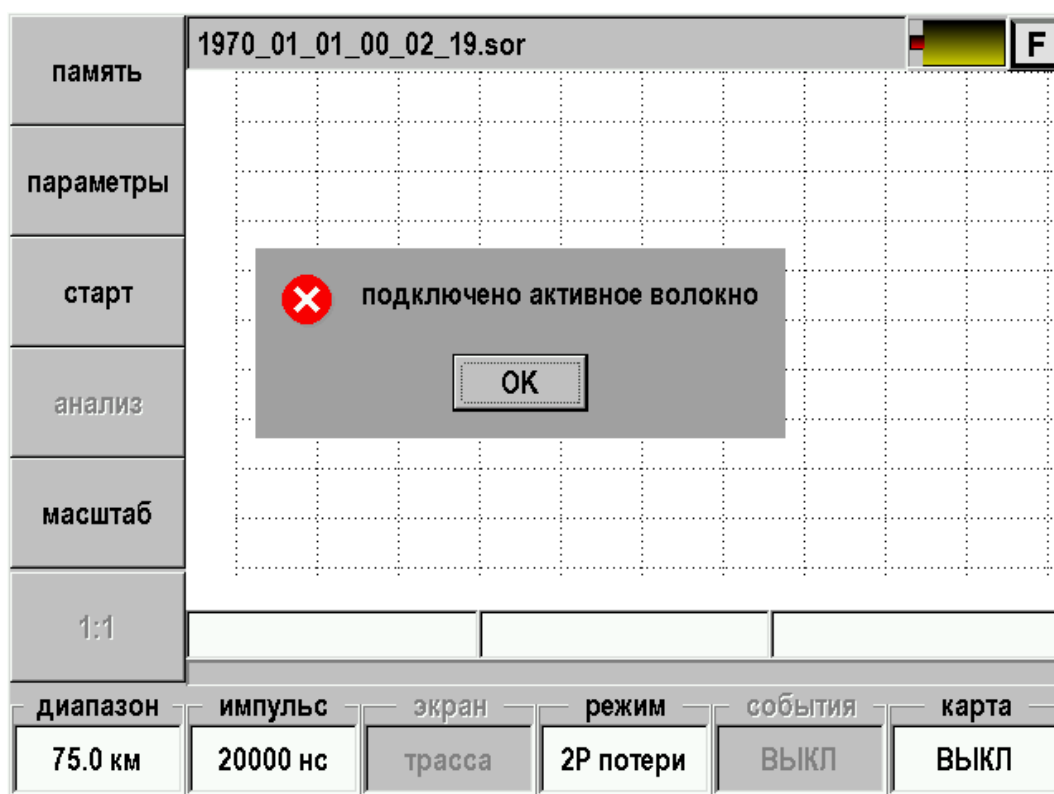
память

параметры

старт

анализ

масштаб

1:1

1970_01_01_00_02_19.sor

F

подключено активное волокно

OK

диапазон
75.0 км

импульс
20000 нс

экран
трасса

режим
2Р потери

события
ВЫКЛ

карта
ВЫКЛ